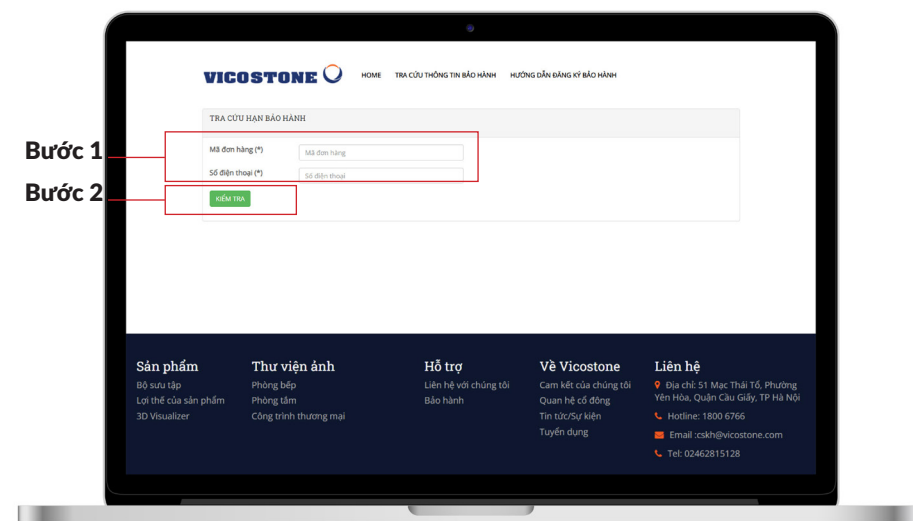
VICOSTONE

HOME TRA CỨU THÔNG TIN BẢO HÀNH HƯỚNG DẪN ĐĂNG KÝ BẢO HÀNH

TRA CỨU HẠN BẢO HÀNH

Bước 1

Mã đơn hàng (*) Mã đơn hàng

Số điện thoại (*) Số điện thoại

Bước 2

KIỂM TRA

Sản phẩm
Bộ sưu tập
Lợi thế của sản phẩm
3D Visualizer

Thư viện ảnh
Phòng bếp
Phòng tắm
Công trình thương mại

Hỗ trợ
Liên hệ với chúng tôi
Bảo hành

Về Vicostone
Cam kết của chúng tôi
Quan hệ cổ đông
Tin tức/Sự kiện
Tuyển dụng

Liên hệ
Địa chỉ: 51 Mạc Thái Tổ, Phường Yên Hòa, Quận Cầu Giấy, TP Hà Nội
Hotline: 1800 6766
Email :cskh@vicostone.com
Tel: 02462815128